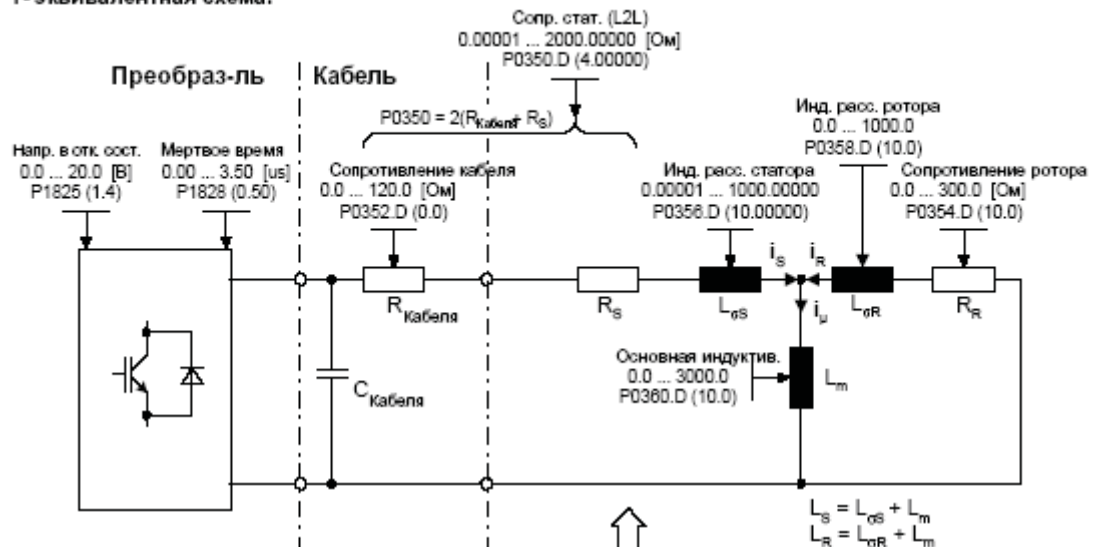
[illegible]-эквивалентная схема:

Сопр. стат. (L2L)
0.00001 ... 2000.00000 [Ом]
P0350.D (4.00000)

Преобраз-ль

Кабель

P0350 = 2($R_{Кабеля}$+ $R_S$)

Инд. расс. ротора
0.0 ... 1000.0
P0358.D (10.0)

Напр. в отк. сост.
0.0 ... 20.0 [В]
P1825 (1.4)

Мертвое время
0.00 ... 3.50 [us]
P1828 (0.50)

Сопротивление кабеля
0.0 ... 120.0 [Ом]
P0352.D (0.0)

Инд. расс. статора
0.00001 ... 1000.00000
P0356.D (10.00000)

Сопротивление ротора
0.0 ... 300.0 [Ом]
P0354.D (10.0)

$R_{Кабеля}$

$R_S$

$L_{\sigma S}$

$i_S$

$i_R$

$L_{\sigma R}$

$R_R$

$i_\mu$

Основная индуктив.
0.0 ... 3000.0
P0360.D (10.0)

$L_m$

$C_{Кабеля}$

$L_S = L_{\sigma S} + L_m$
$L_R = L_{\sigma R} + L_m$